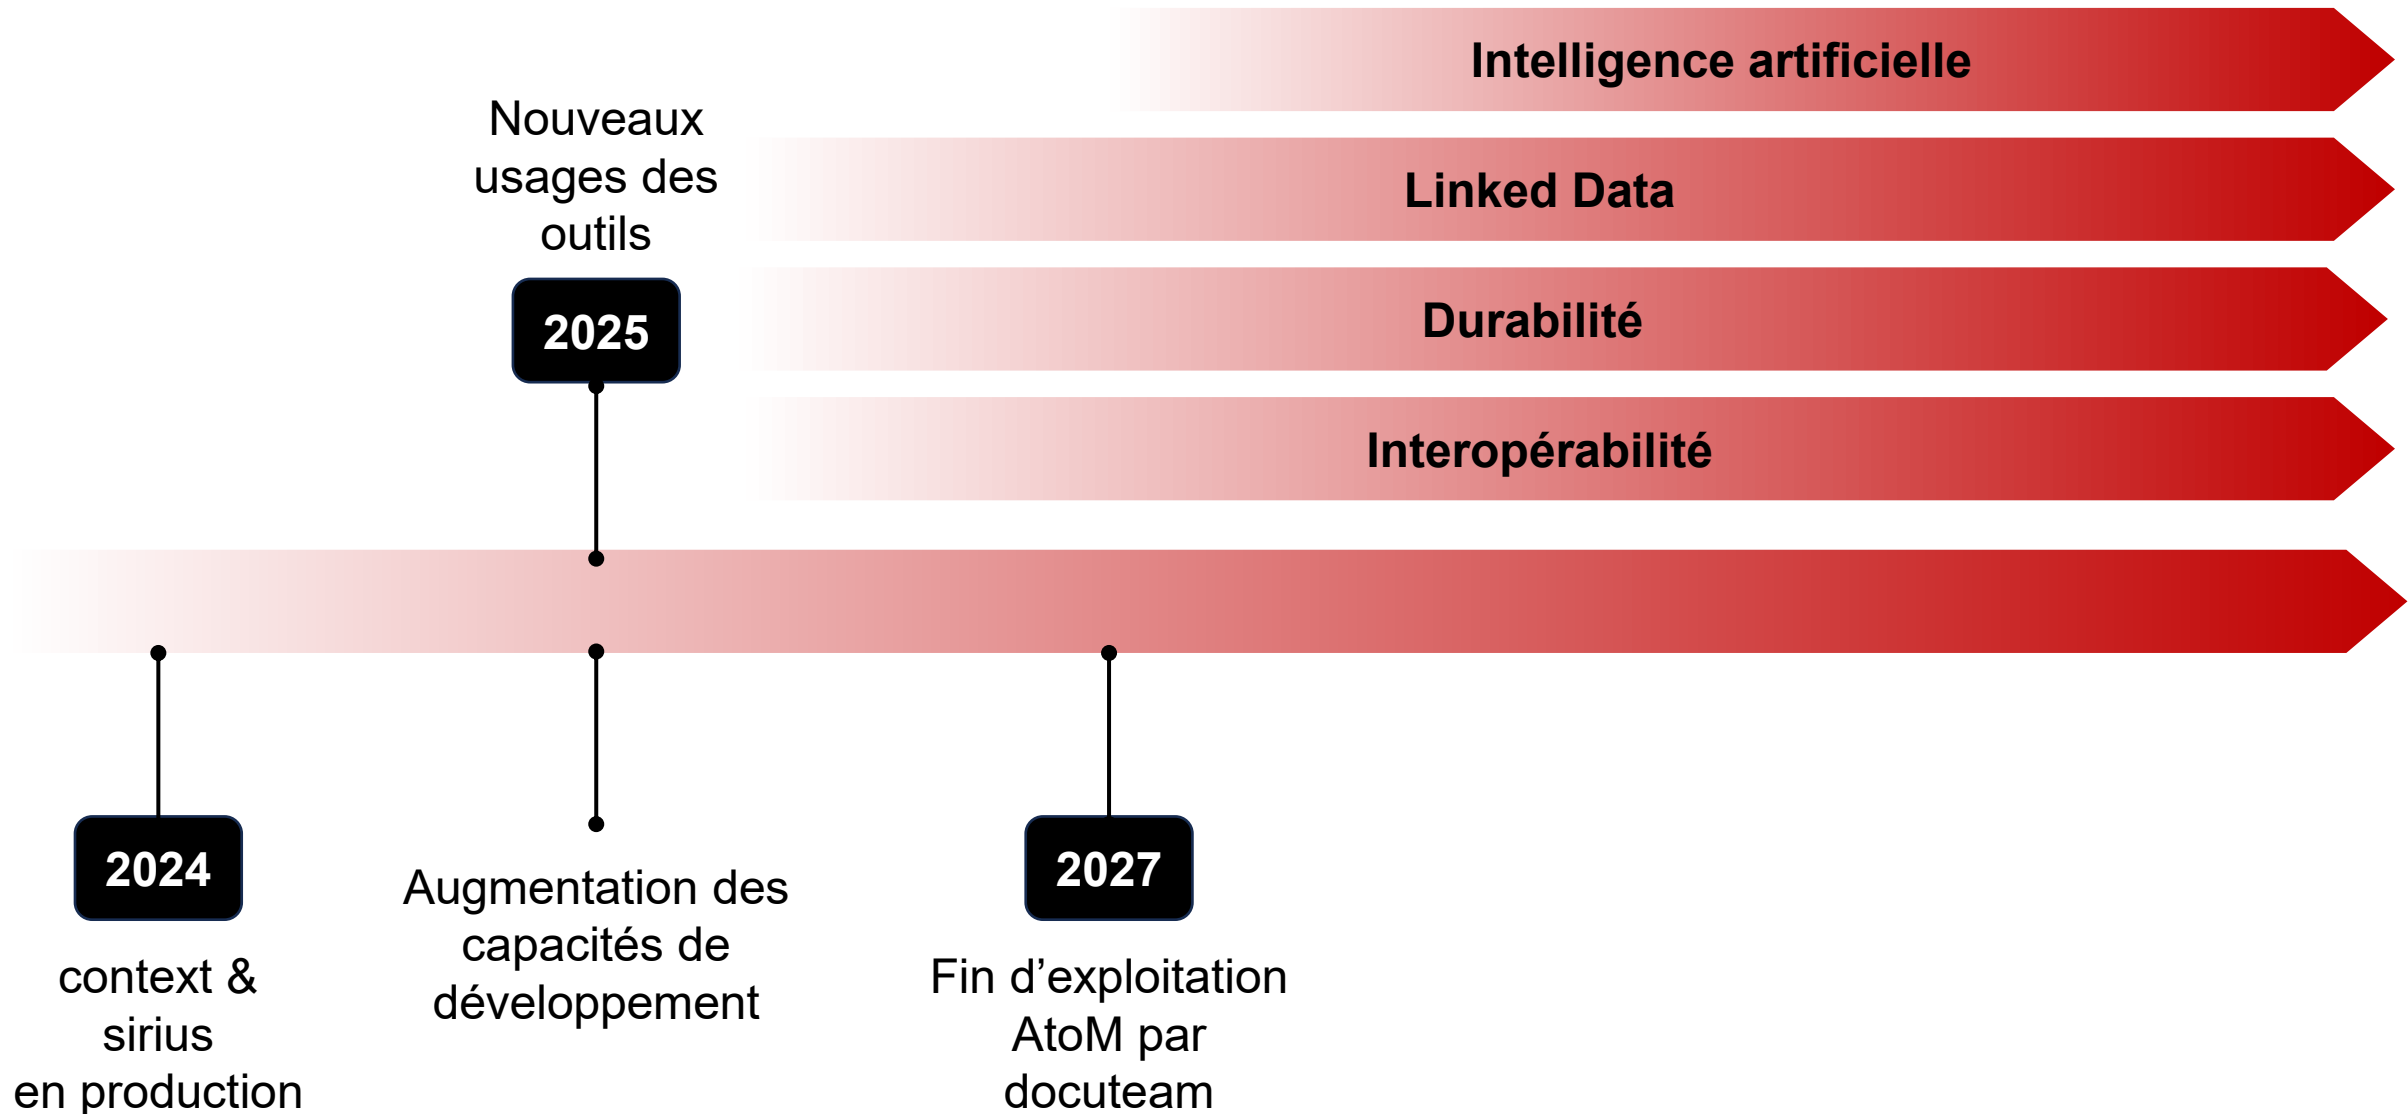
Intelligence artificielle

Nouveaux usages des outils

2025

Linked Data

Durabilité

Interopérabilité

2024

context & sirius en production

Augmentation des capacités de développement

2027

Fin d’exploitation AtoM par docuteam